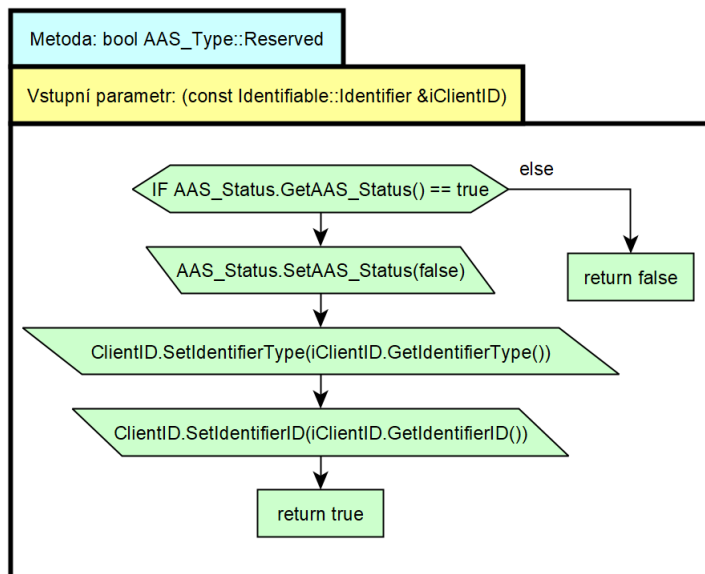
Metoda: bool AAS_Type::Reserved

Vstupní parametr: (const Identifiable::Identifier &iClientID)

IF AAS_Status.GetAAS_Status() == true

else

AAS_Status.SetAAS_Status(false)

return false

ClientID.SetIdentifierType(iClientID.GetIdentifierType())

ClientID.SetIdentifierID(iClientID.GetIdentifierID())

return true